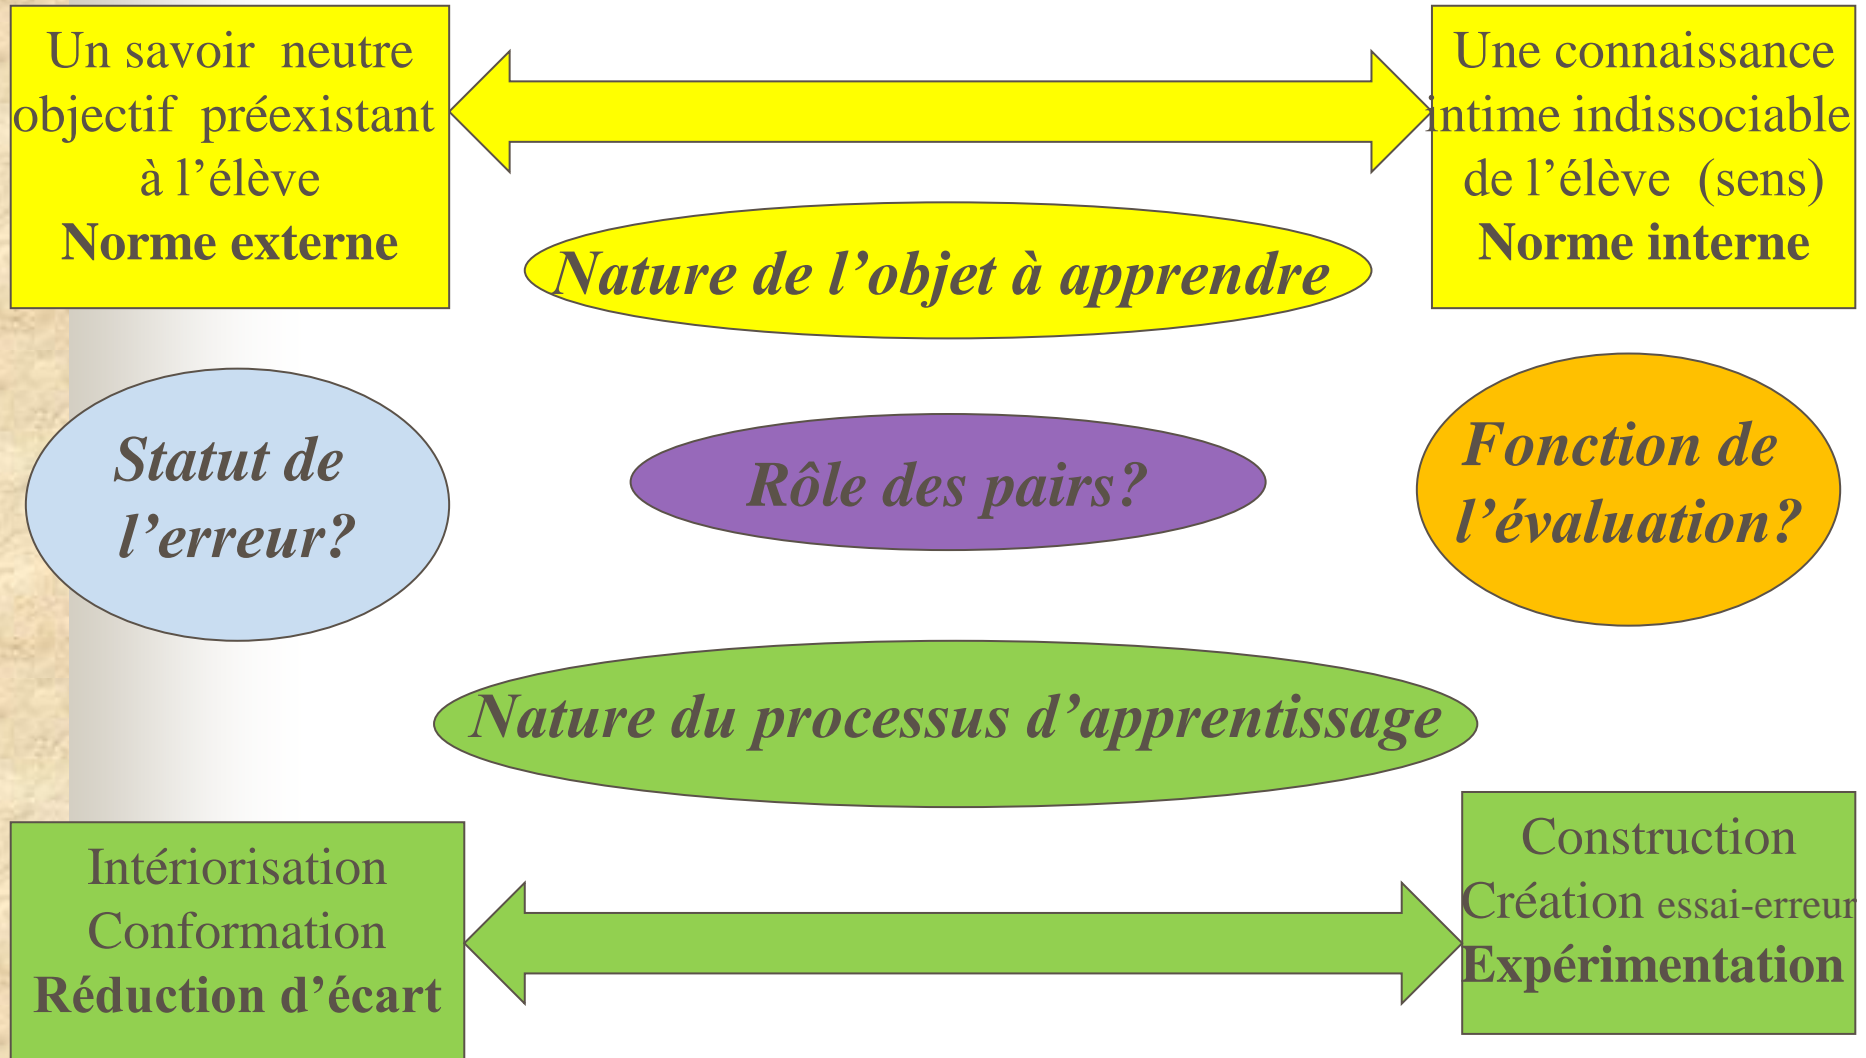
Un savoir neutre objectif préexistant à l’élève
**Norme externe**

Une connaissance intime indissociable de l’élève (sens)
**Norme interne**

*Nature de l’objet à apprendre*

*Statut de l’erreur?*

*Rôle des pairs?*

*Fonction de l’évaluation?*

*Nature du processus d’apprentissage*

Intériorisation
Conformation
**Réduction d’écart**

Construction
Création essai-erreur
**Expérimentation**